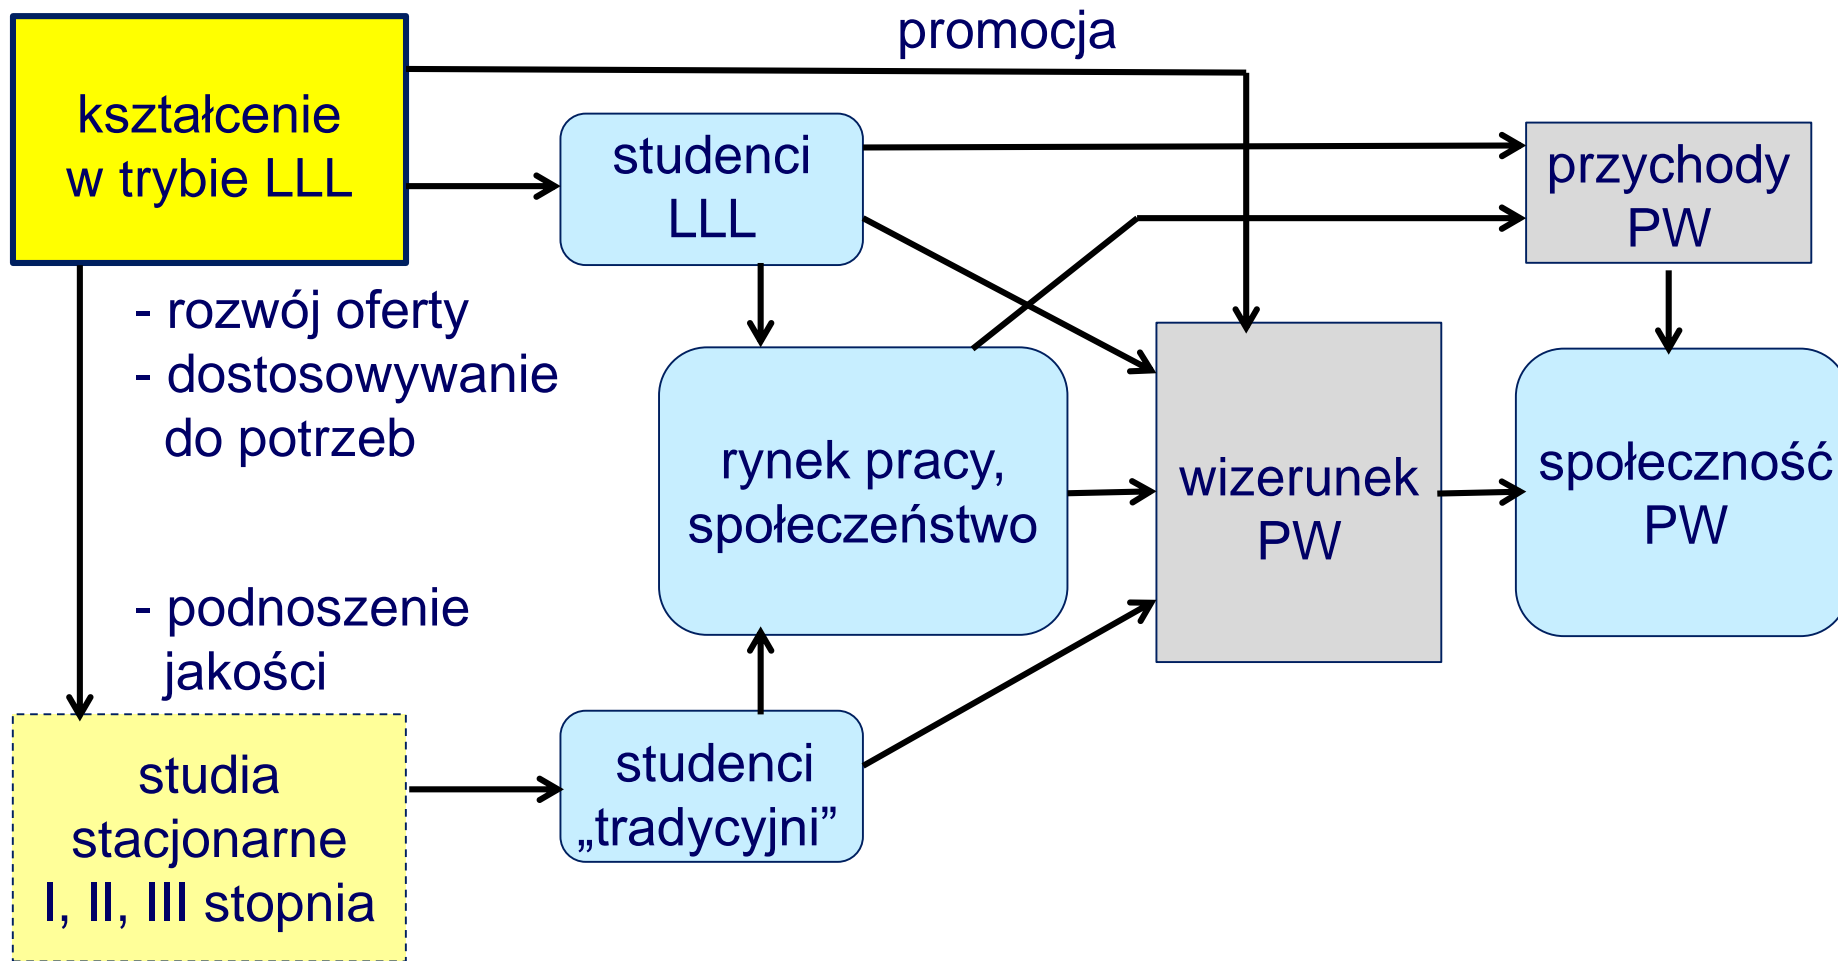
kształcenie w trybie LLL

promocja

studenci LLL

przychody PW

- rozwój oferty
- dostosowywanie do potrzeb

rynek pracy, społeczeństwo

wizerunek PW

społeczność PW

- podnoszenie jakości

studia stacjonarne I, II, III stopnia

studenci „tradycyjni”